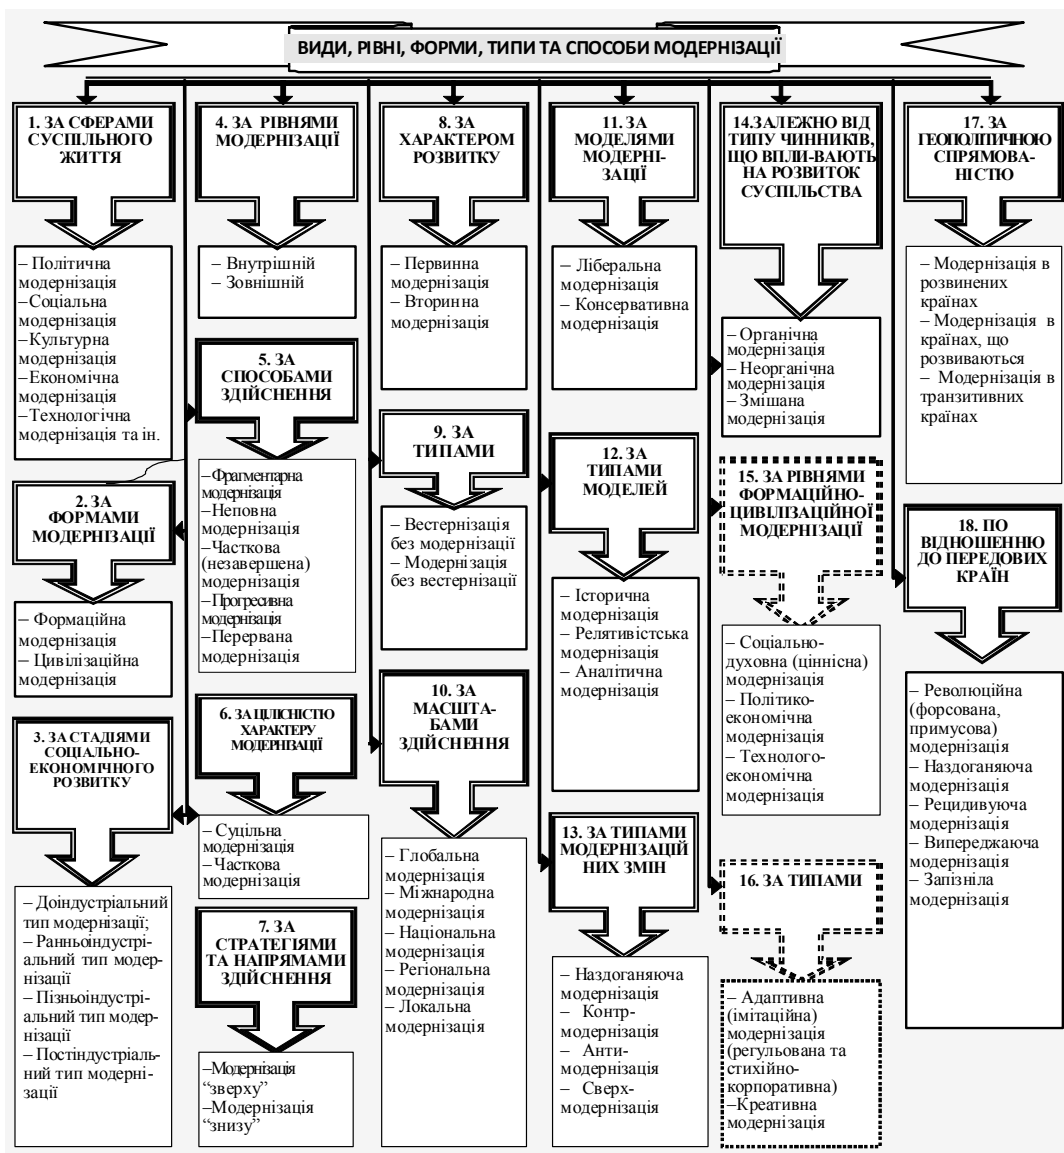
ВИДИ, РІВНІ, ФОРМИ, ТИПИ ТА СПОСОБИ МОДЕРНІЗАЦІЇ

1. ЗА СФЕРАМИ СУСПІЛЬНОГО ЖИТТЯ

– Політична модернізація
– Соціальна модернізація
– Культурна модернізація
– Економічна модернізація
– Технологічна модернізація та ін.

2. ЗА ФОРМАМИ МОДЕРНІЗАЦІЇ

– Формаційна модернізація
– Цивілізаційна модернізація

3. ЗА СТАДІЯМИ СОЦІАЛЬНО-ЕКОНОМІЧНОГО РОЗВИТКУ

– Доіндустріальний тип модернізації;
– Ранньоіндустріальний тип модернізації
– Пізньоіндустріальний тип модернізації
– Постіндустріальний тип модернізації

4. ЗА РІВНЯМИ МОДЕРНІЗАЦІЇ

– Внутрішній
– Зовнішній

5. ЗА СПОСОБАМИ ЗДІЙСНЕННЯ

– Фрагментарна модернізація
– Неповна модернізація
– Часткова (незавершена) модернізація
– Прогресивна модернізація
– Перервана модернізація

6. ЗА ЦІЛІСНІСТЮ ХАРАКТЕРУ МОДЕРНІЗАЦІЇ

– Суцільна модернізація
– Часткова модернізація

7. ЗА СТРАТЕГІЯМИ ТА НАПРЯМАМИ ЗДІЙСНЕННЯ

– Модернізація "зверху"
– Модернізація "знизу"

8. ЗА ХАРАКТЕРОМ РОЗВИТКУ

– Первинна модернізація
– Вторинна модернізація

9. ЗА ТИПАМИ

– Вестернізація без модернізації
– Модернізація без вестернізації

10. ЗА МАСШТАБАМИ ЗДІЙСНЕННЯ

– Глобальна модернізація
– Міжнародна модернізація
– Національна модернізація
– Регіональна модернізація
– Локальна модернізація

11. ЗА МОДЕЛЯМИ МОДЕРНІЗАЦІЇ

– Ліберальна модернізація
– Консервативна модернізація

12. ЗА ТИПАМИ МОДЕЛЕЙ

– Історична модернізація
– Релятивістська модернізація
– Аналітична модернізація

13. ЗА ТИПАМИ МОДЕРНІЗАЦІЙНИХ ЗМІН

– Наздоганяюча модернізація
– Контр-модернізація
– Анти-модернізація
– Сверх-модернізація

14.ЗАЛЕЖНО ВІД ТИПУ ЧИННИКІВ, ЩО ВПЛИВАЮТЬ НА РОЗВИТОК СУСПІЛЬСТВА

– Органічна модернізація
– Неорганічна модернізація
– Змішана модернізація

15. ЗА РІВНЯМИ ФОРМАЦІЙНО-ЦИВІЛІЗАЦІЙНОЇ МОДЕРНІЗАЦІЇ

– Соціально-духовна (ціннісна) модернізація
– Політико-економічна модернізація
– Технолого-економічна модернізація

16. ЗА ТИПАМИ

– Адаптивна (імітаційна) модернізація (регульована та стихійно-корпоративна)
– Креативна модернізація

17. ЗА ГЕОПОЛІТИЧНОЮ СПРЯМОВАНІСТЮ

– Модернізація в розвинених країнах
– Модернізація в країнах, що розвиваються
– Модернізація в транзитивних країнах

18. ПО ВІДНОШЕННЮ ДО ПЕРЕДОВИХ КРАЇН

– Революційна (форсована, примусова) модернізація
– Наздоганяюча модернізація
– Рецидивуюча модернізація
– Випереджаюча модернізація
– Запізніла модернізація